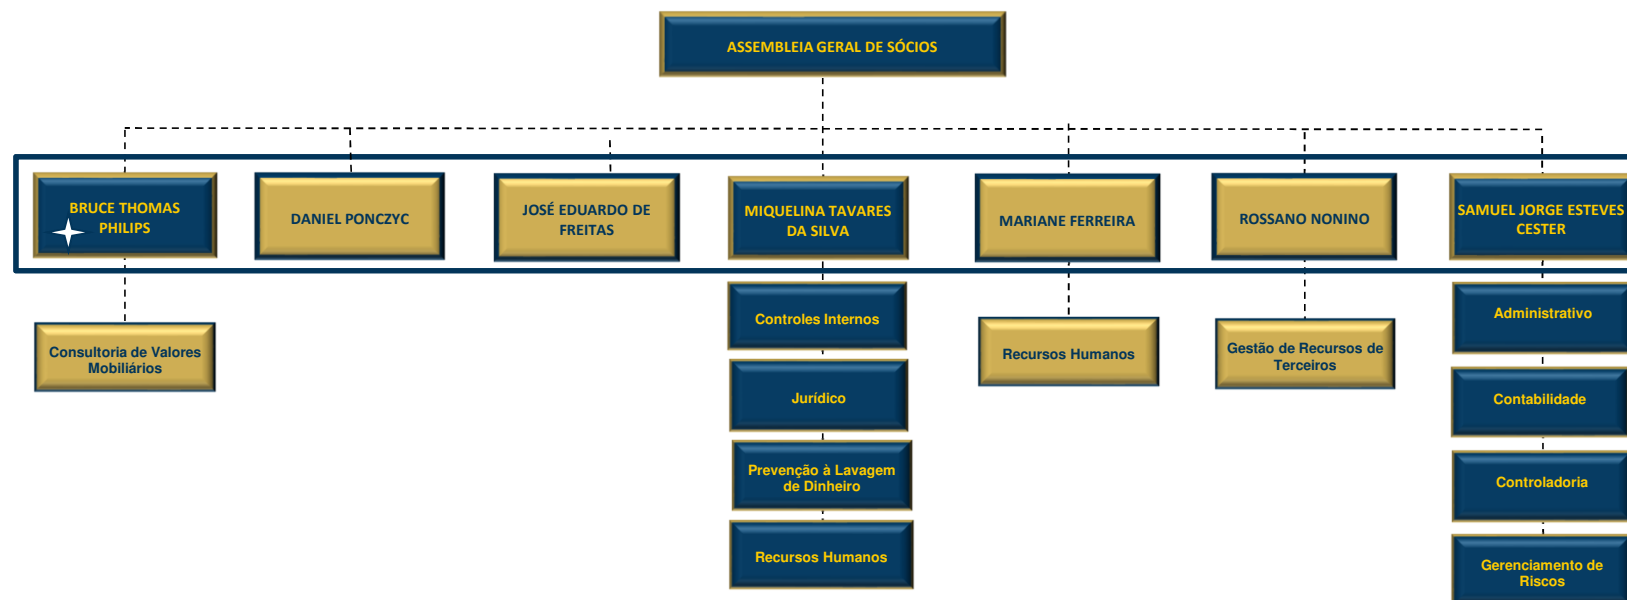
ASSEMBLEIA GERAL DE SÓCIOS

BRUCE THOMAS PHILIPS

DANIEL PONCZYC

JOSÉ EDUARDO DE FREITAS

MIQUELINA TAVARES DA SILVA

MARIANE FERREIRA

ROSSANO NONINO

SAMUEL JORGE ESTEVES CESTER

Consultoria de Valores Mobiliários

Controles Internos

Jurídico

Prevenção à Lavagem de Dinheiro

Recursos Humanos

Recursos Humanos

Gestão de Recursos de Terceiros

Administrativo

Contabilidade

Controladoria

Gerenciamento de Riscos